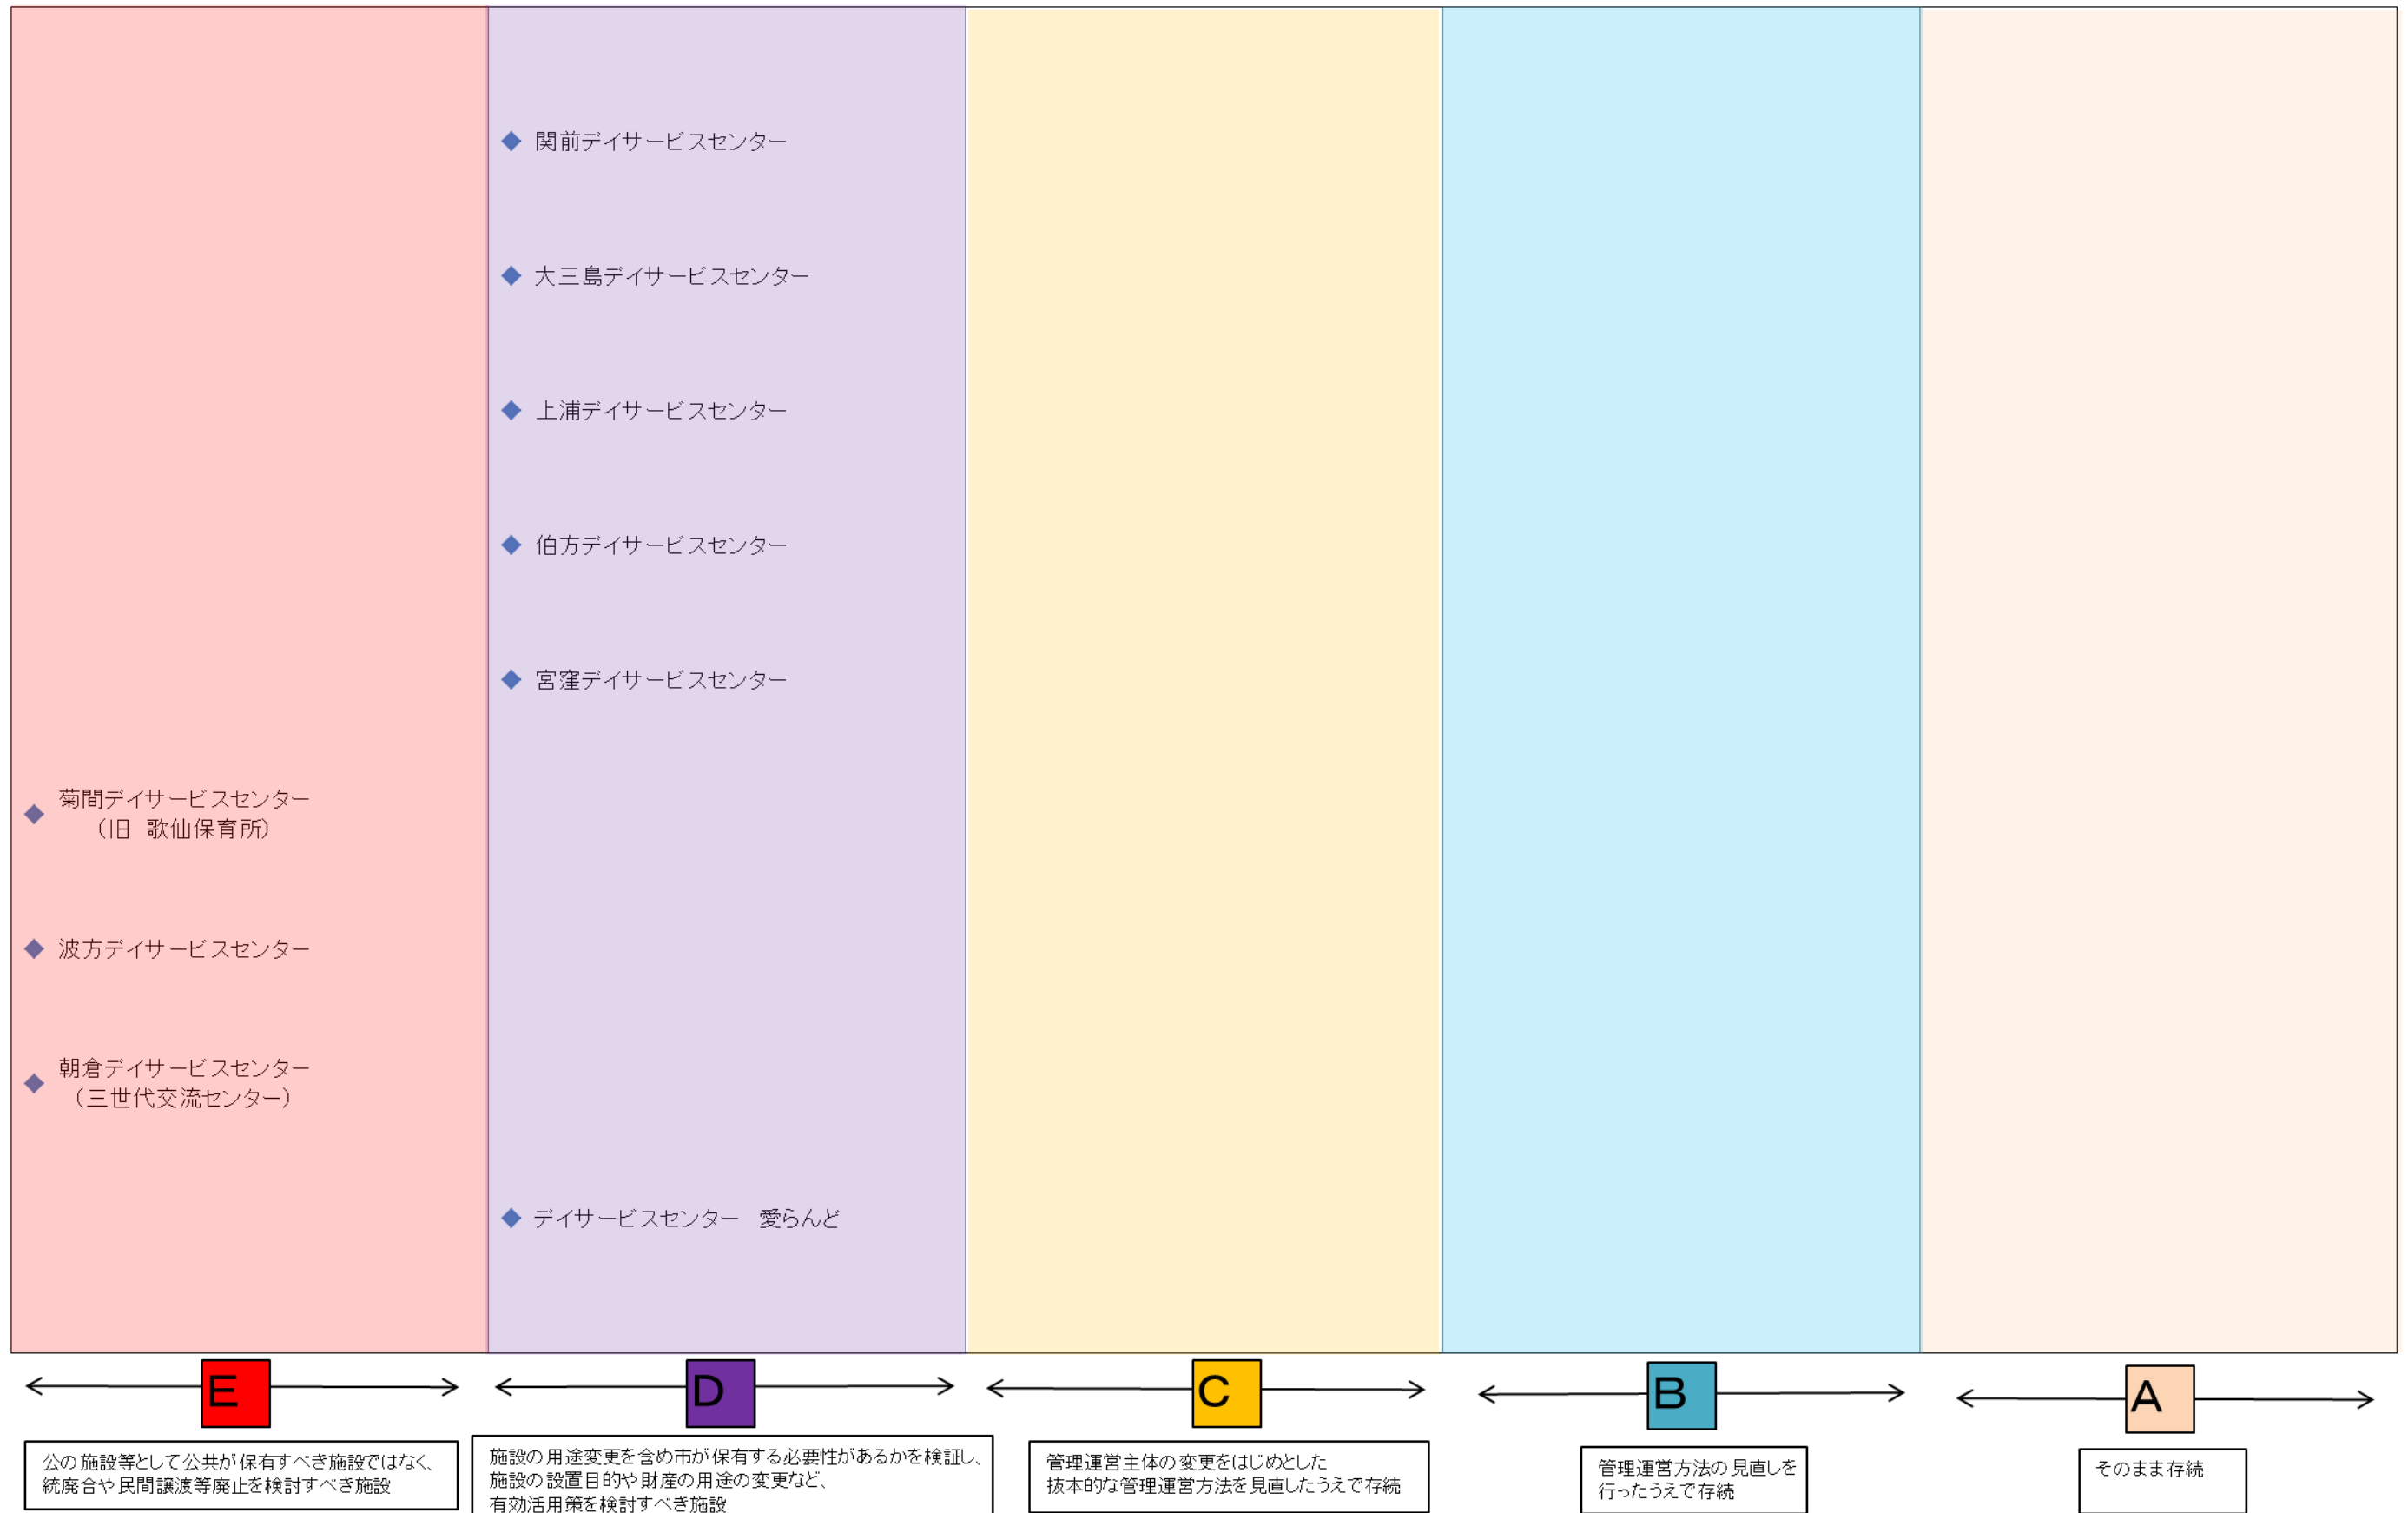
◆ 関前デイサービスセンター

◆ 大三島デイサービスセンター

◆ 上浦デイサービスセンター

◆ 伯方デイサービスセンター

◆ 宮窪デイサービスセンター

◆ 菊間デイサービスセンター（旧 歌仙保育所）

◆ 波方デイサービスセンター

◆ 朝倉デイサービスセンター（三世代交流センター）

◆ デイサービスセンター 愛らんど

E

公の施設等として公共が保有すべき施設ではなく、統廃合や民間譲渡等廃止を検討すべき施設

D

施設の用途変更を含め市が保有する必要性があるかを検証し、施設の設置目的や財産の用途の変更など、有効活用策を検討すべき施設

C

管理運営主体の変更をはじめとした抜本的な管理運営方法を見直したうえで存続

B

管理運営方法の見直しを行ったうえで存続

A

そのまま存続